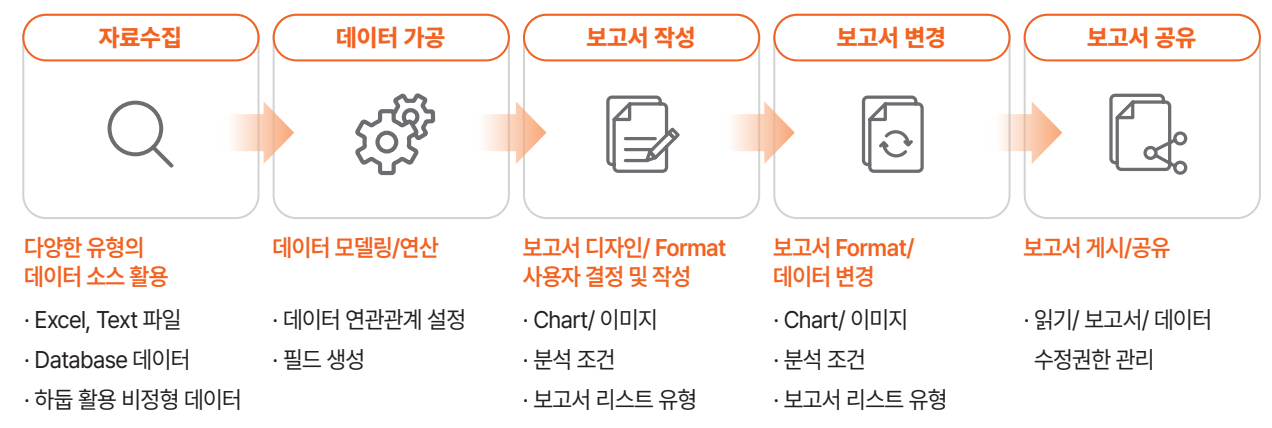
자료수집

데이터 가공

보고서 작성

보고서 변경

보고서 공유

다양한 유형의 데이터 소스 활용

· Excel, Text 파일

· Database 데이터

· 하둡 활용 비정형 데이터

데이터 모델링/연산

· 데이터 연관관계 설정

· 필드 생성

보고서 디자인/ Format 사용자 결정 및 작성

· Chart/ 이미지

· 분석 조건

· 보고서 리스트 유형

보고서 Format/ 데이터 변경

· Chart/ 이미지

· 분석 조건

· 보고서 리스트 유형

보고서 게시/공유

· 읽기/ 보고서/ 데이터 수정권한 관리